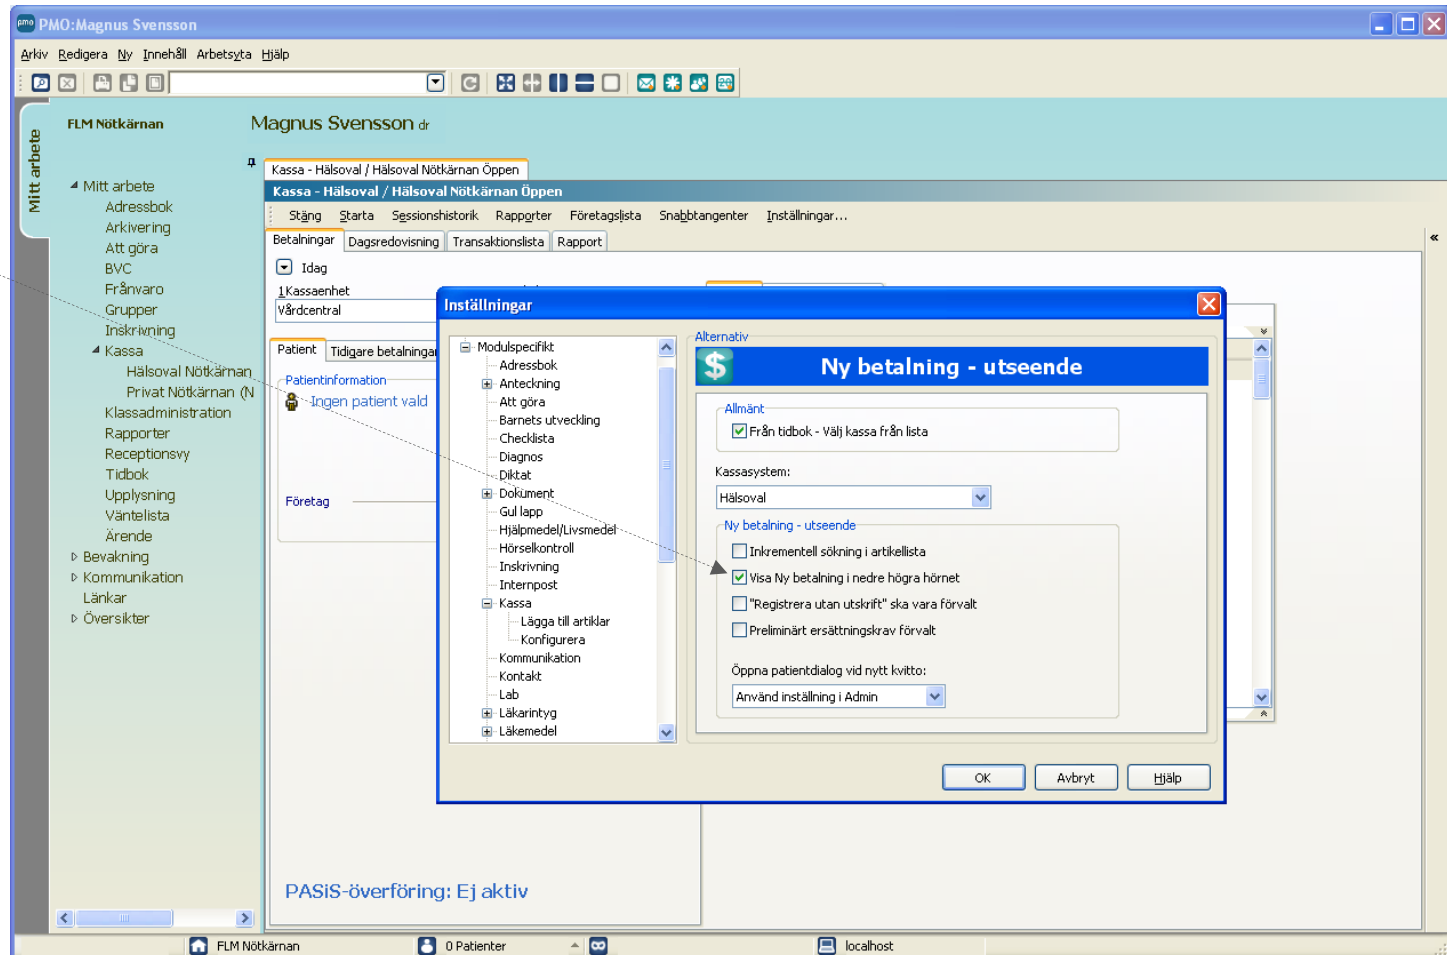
PMO:Magnus Svensson

Arkiv Redigera Ny Innehåll Arbetsyta Hjälp

Mitt arbete

FLM Nötkärnan

Magnus Svensson dr

Mitt arbete
Adressbok
Arkivering
Att göra
BVC
Frånvaro
Grupper
Inskrivning
Kassa
Hälsoval Nötkärnan
Privat Nötkärnan (N
Klassadministration
Rapporter
Receptionsvy
Tidbok
Upplysning
Väntelista
Ärende
Bevakning
Kommunikation
Länkar
Översikter

Kassa - Hälsoval / Hälsoval Nötkärnan Öppen

Kassa - Hälsoval / Hälsoval Nötkärnan Öppen

Stäng Starta Sessionshistorik Rapporter Företagslista Snabbtangenter Inställningar...

Betalningar Dagsredovisning Transaktionslista Rapport

Idag

1Kassaenhet
Vårdcentral

Patient Tidigare betalningar

Patientinformation
Ingen patient vald

Företag

PASiS-överföring: Ej aktiv

Inställningar

Modulspecifikt
Adressbok
Anteckning
Att göra
Barnets utveckling
Checklista
Diagnos
Diktat
Dokument
Gul lapp
Hjälpmedel/Livsmedel
Hörselkontroll
Inskrivning
Internpost
Kassa
Lägga till artiklar
Konfigurera
Kommunikation
Kontakt
Lab
Läkarintyg
Läkemedel

Alternativ

Ny betalning - utseende

Allmänt
Från tidbok - Välj kassa från lista

Kassasystem:
Hälsoval

Ny betalning - utseende
Inkrementell sökning i artikellista
Visa Ny betalning i nedre högra hörnet
"Registrera utan utskrift" ska vara förvalt
Preliminärt ersättningskrav förvalt

Öppna patientdialog vid nytt kvitto:
Använd inställning i Admin

OK Avbryt Hjälp

FLM Nötkärnan 0 Patienter localhost